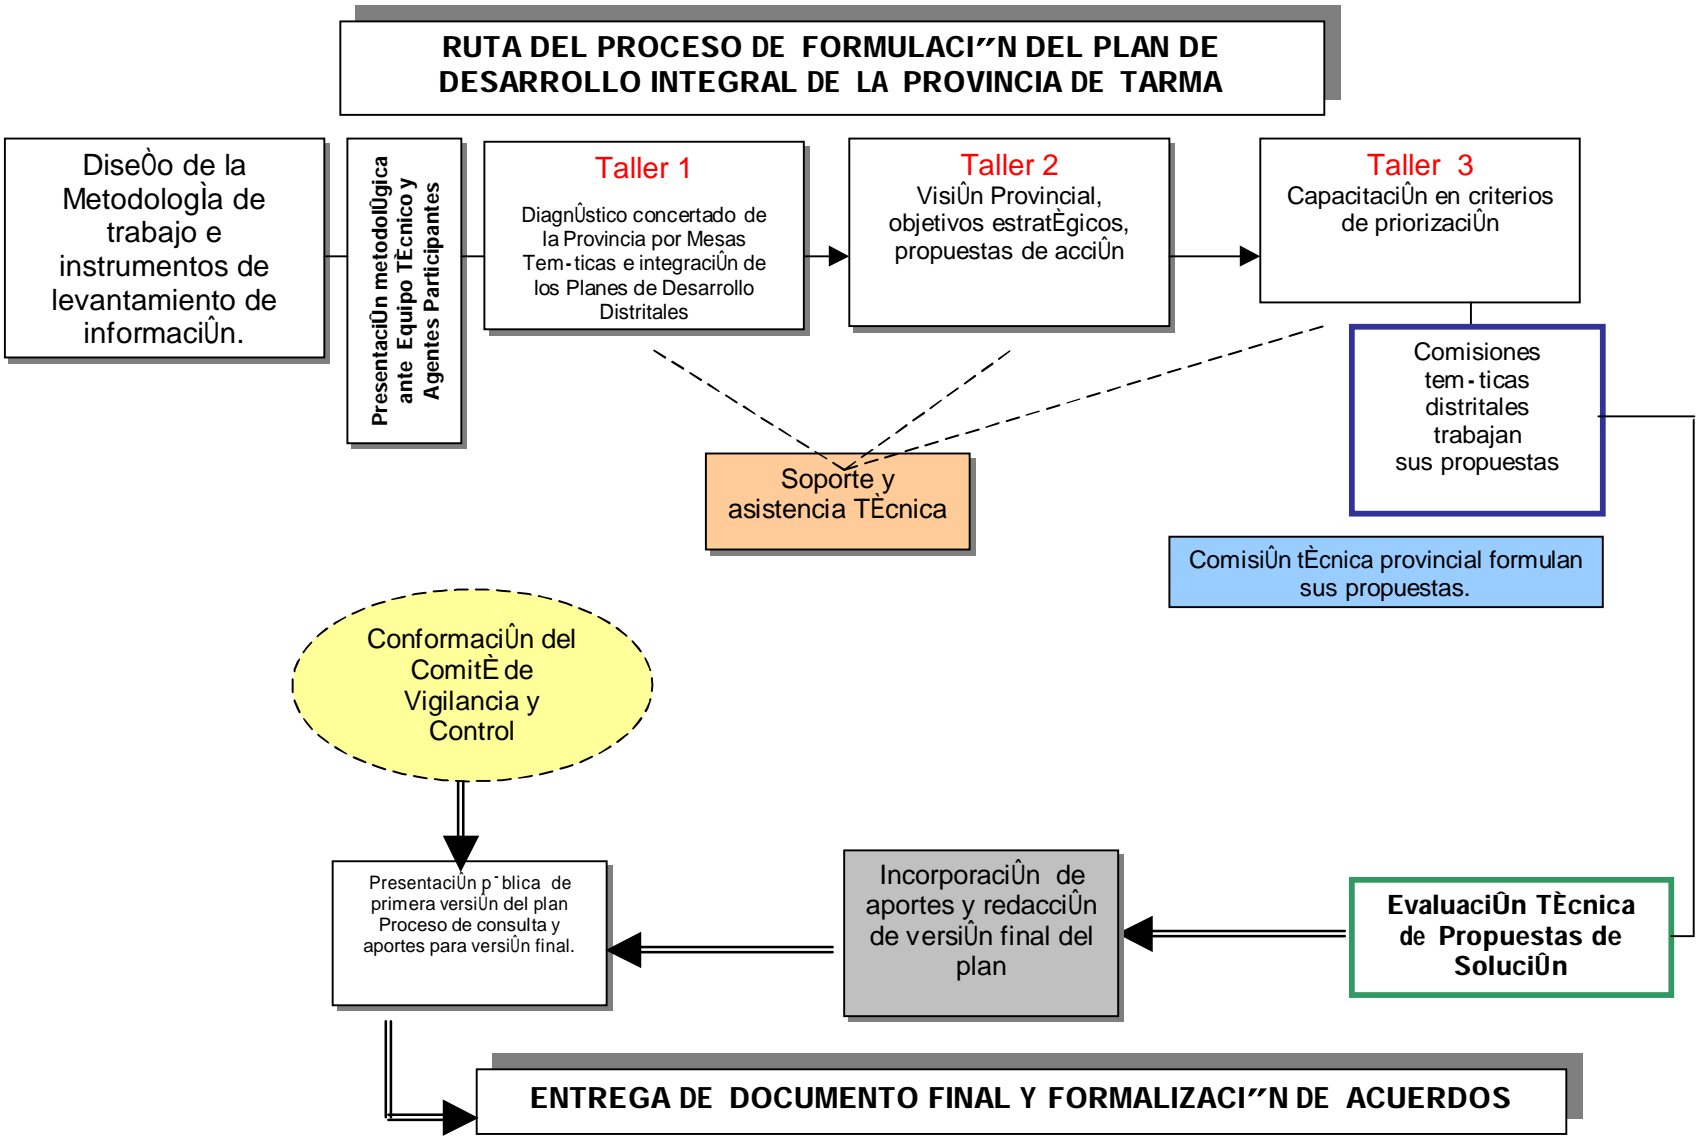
RUTA DEL PROCESO DE FORMULACI”N DEL PLAN DE DESARROLLO INTEGRAL DE LA PROVINCIA DE TARMA

DiseÒo de la Metodologìa de trabajo e instrumentos de levantamiento de informaciÛn.

PresentaciÛn metodolÛgica ante Equipo TÈcnico y Agentes Participantes

Taller 1
DiagnÛstico concertado de la Provincia por Mesas Tem·ticas e integraciÛn de los Planes de Desarrollo Distritales

Taller 2
VisiÛn Provincial, objetivos estratÈgicos, propuestas de acciÛn

Taller 3
CapacitaciÛn en criterios de priorizaciÛn

Comisiones tem·ticas distritales trabajan sus propuestas

Soporte y asistencia TÈcnica

ComisiÛn tÈcnica provincial formulan sus propuestas.

ConformaciÛn del ComitÈ de Vigilancia y Control

PresentaciÛn p˙blica de primera versiÛn del plan Proceso de consulta y aportes para versiÛn final.

IncorporaciÛn de aportes y redacciÛn de versiÛn final del plan

EvaluaciÛn TÈcnica de Propuestas de SoluciÛn

ENTREGA DE DOCUMENTO FINAL Y FORMALIZACI”N DE ACUERDOS